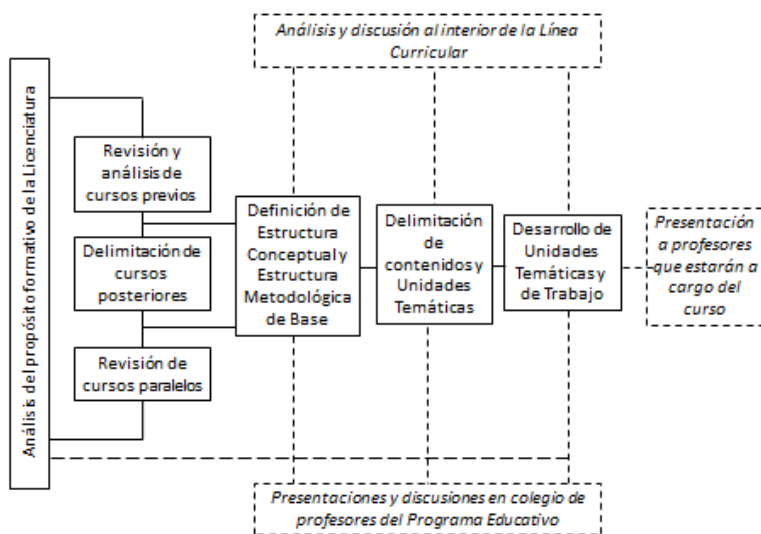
Análisis y discusión al interior de la Línea Curricular

Análisis del propósito formativo de la Licenciatura

Revisión y análisis de cursos previos

Delimitación de cursos posteriores

Revisión de cursos paralelos

Definición de Estructura Conceptual y Estructura Metodológica de Base

Delimitación de contenidos y Unidades Temáticas

Desarrollo de Unidades Temáticas y de Trabajo

Presentación a profesores que estarán a cargo del curso

Presentaciones y discusiones en colegio de profesores del Programa Educativo